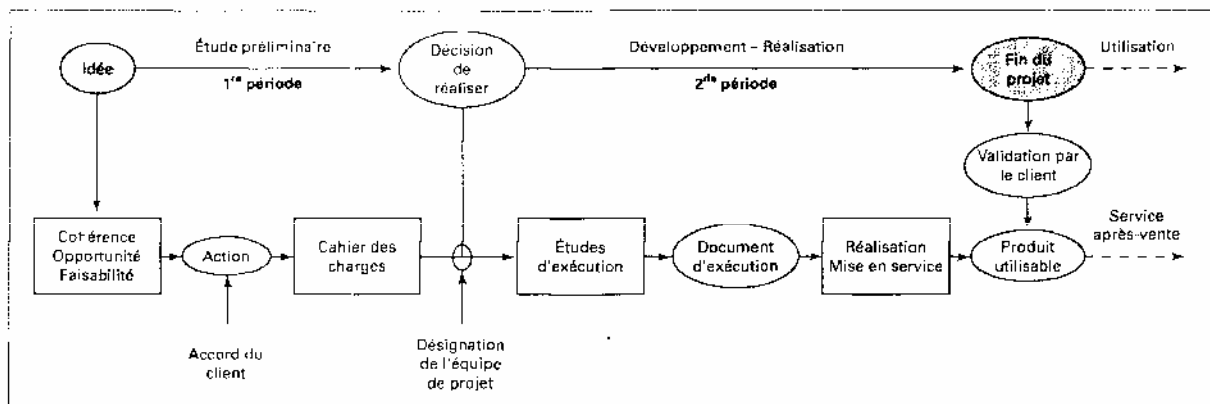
Idée

Étude préliminaire

$1^{re}$ période

Décision de réaliser

Développement – Réalisation

$2^{de}$ période

Fin du projet

Utilisation

Validation par le client

Cohérence Opportunité Faisabilité

Action

Cahier des charges

Études d'exécution

Document d'exécution

Réalisation Mise en service

Produit utilisable

Service après-vente

Accord du client

Désignation de l'équipe de projet